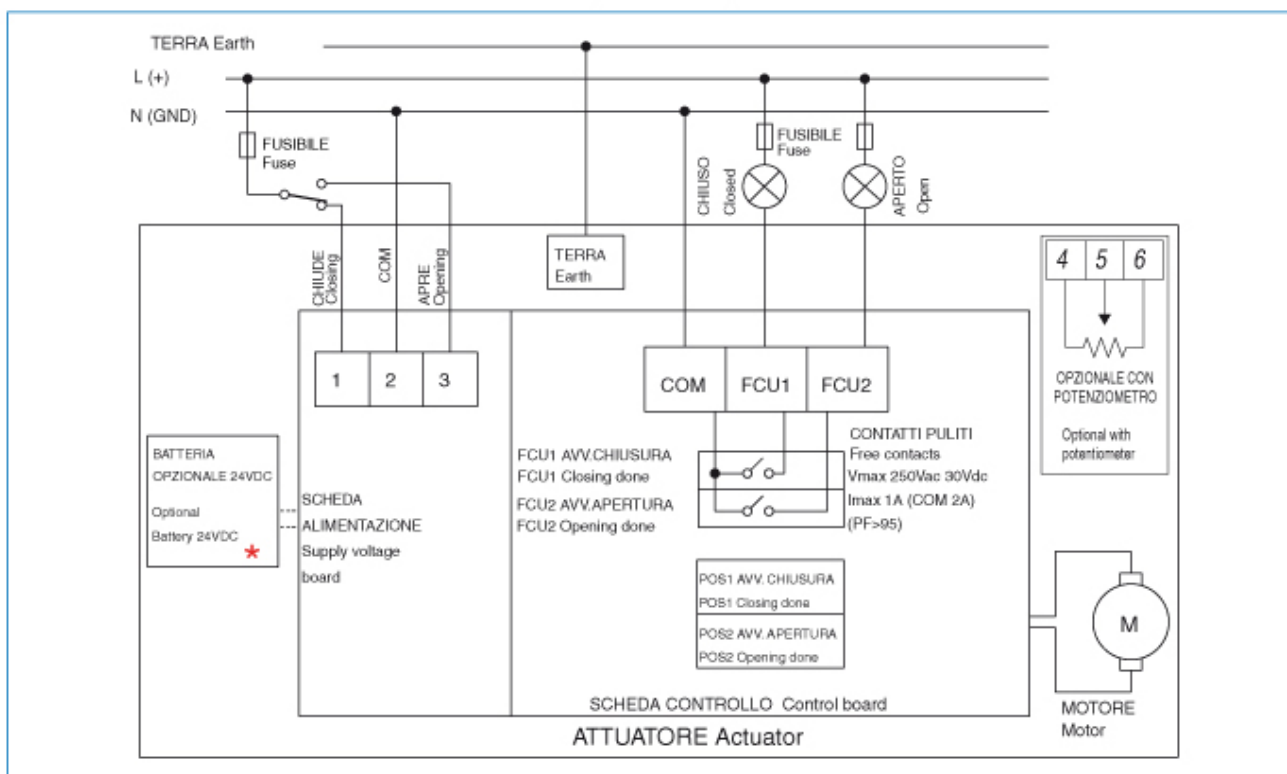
TERRA Earth
L (+)
N (GND)
FUSIBILE
Fuse
CHIUDE Closing
COM
APRE Opening
TERRA
Earth
CHIUSO Closed
FUSIBILE
Fuse
APERTO Open
4
5
6
OPZIONALE CON POTENZIOMETRO
Optional with potentiometer
1
2
3
COM
FCU1
FCU2
BATTERIA
OPZIONALE 24VDC
Optional
Battery 24VDC
*
SCHEDA
ALIMENTAZIONE
Supply voltage
board
FCU1 AVV.CHIUSURA
FCU1 Closing done
FCU2 AVV.APERTURA
FCU2 Opening done
CONTATTI PULITI
Free contacts
Vmax 250Vac 30Vdc
Imax 1A (COM 2A)
(PF>95)
POS1 AVV. CHIUSURA
POS1 Closing done
POS2 AVV. APERTURA
POS2 Opening done
M
SCHEDA CONTROLLO Control board
MOTORE
Motor
ATTUATORE Actuator